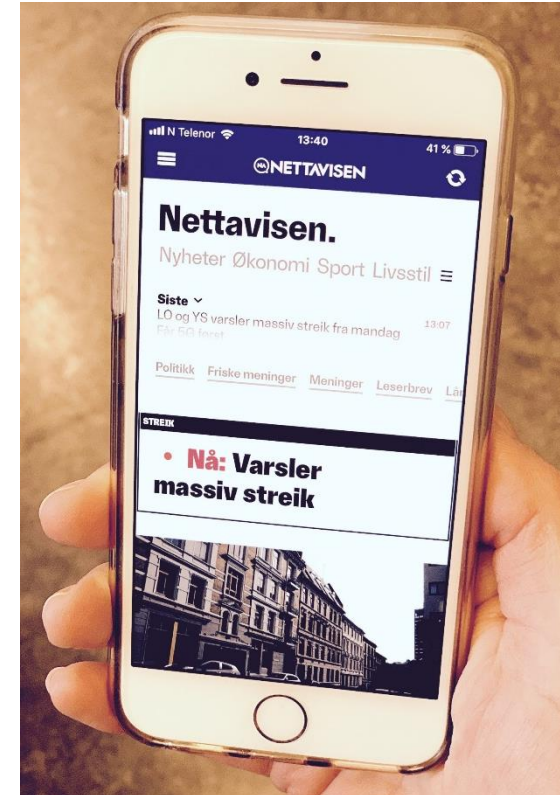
N Telenor 13:40 41 %

NETTAVISEN

Nettavisen.

Nyheter Økonomi Sport Livsstil

Siste

LO og YS varsler massiv streik fra mandag 13:07

Får 5G først

Politikk Friske meninger Meninger Leserbrev Lå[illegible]

STREIK

• Nå: Varsler massiv streik